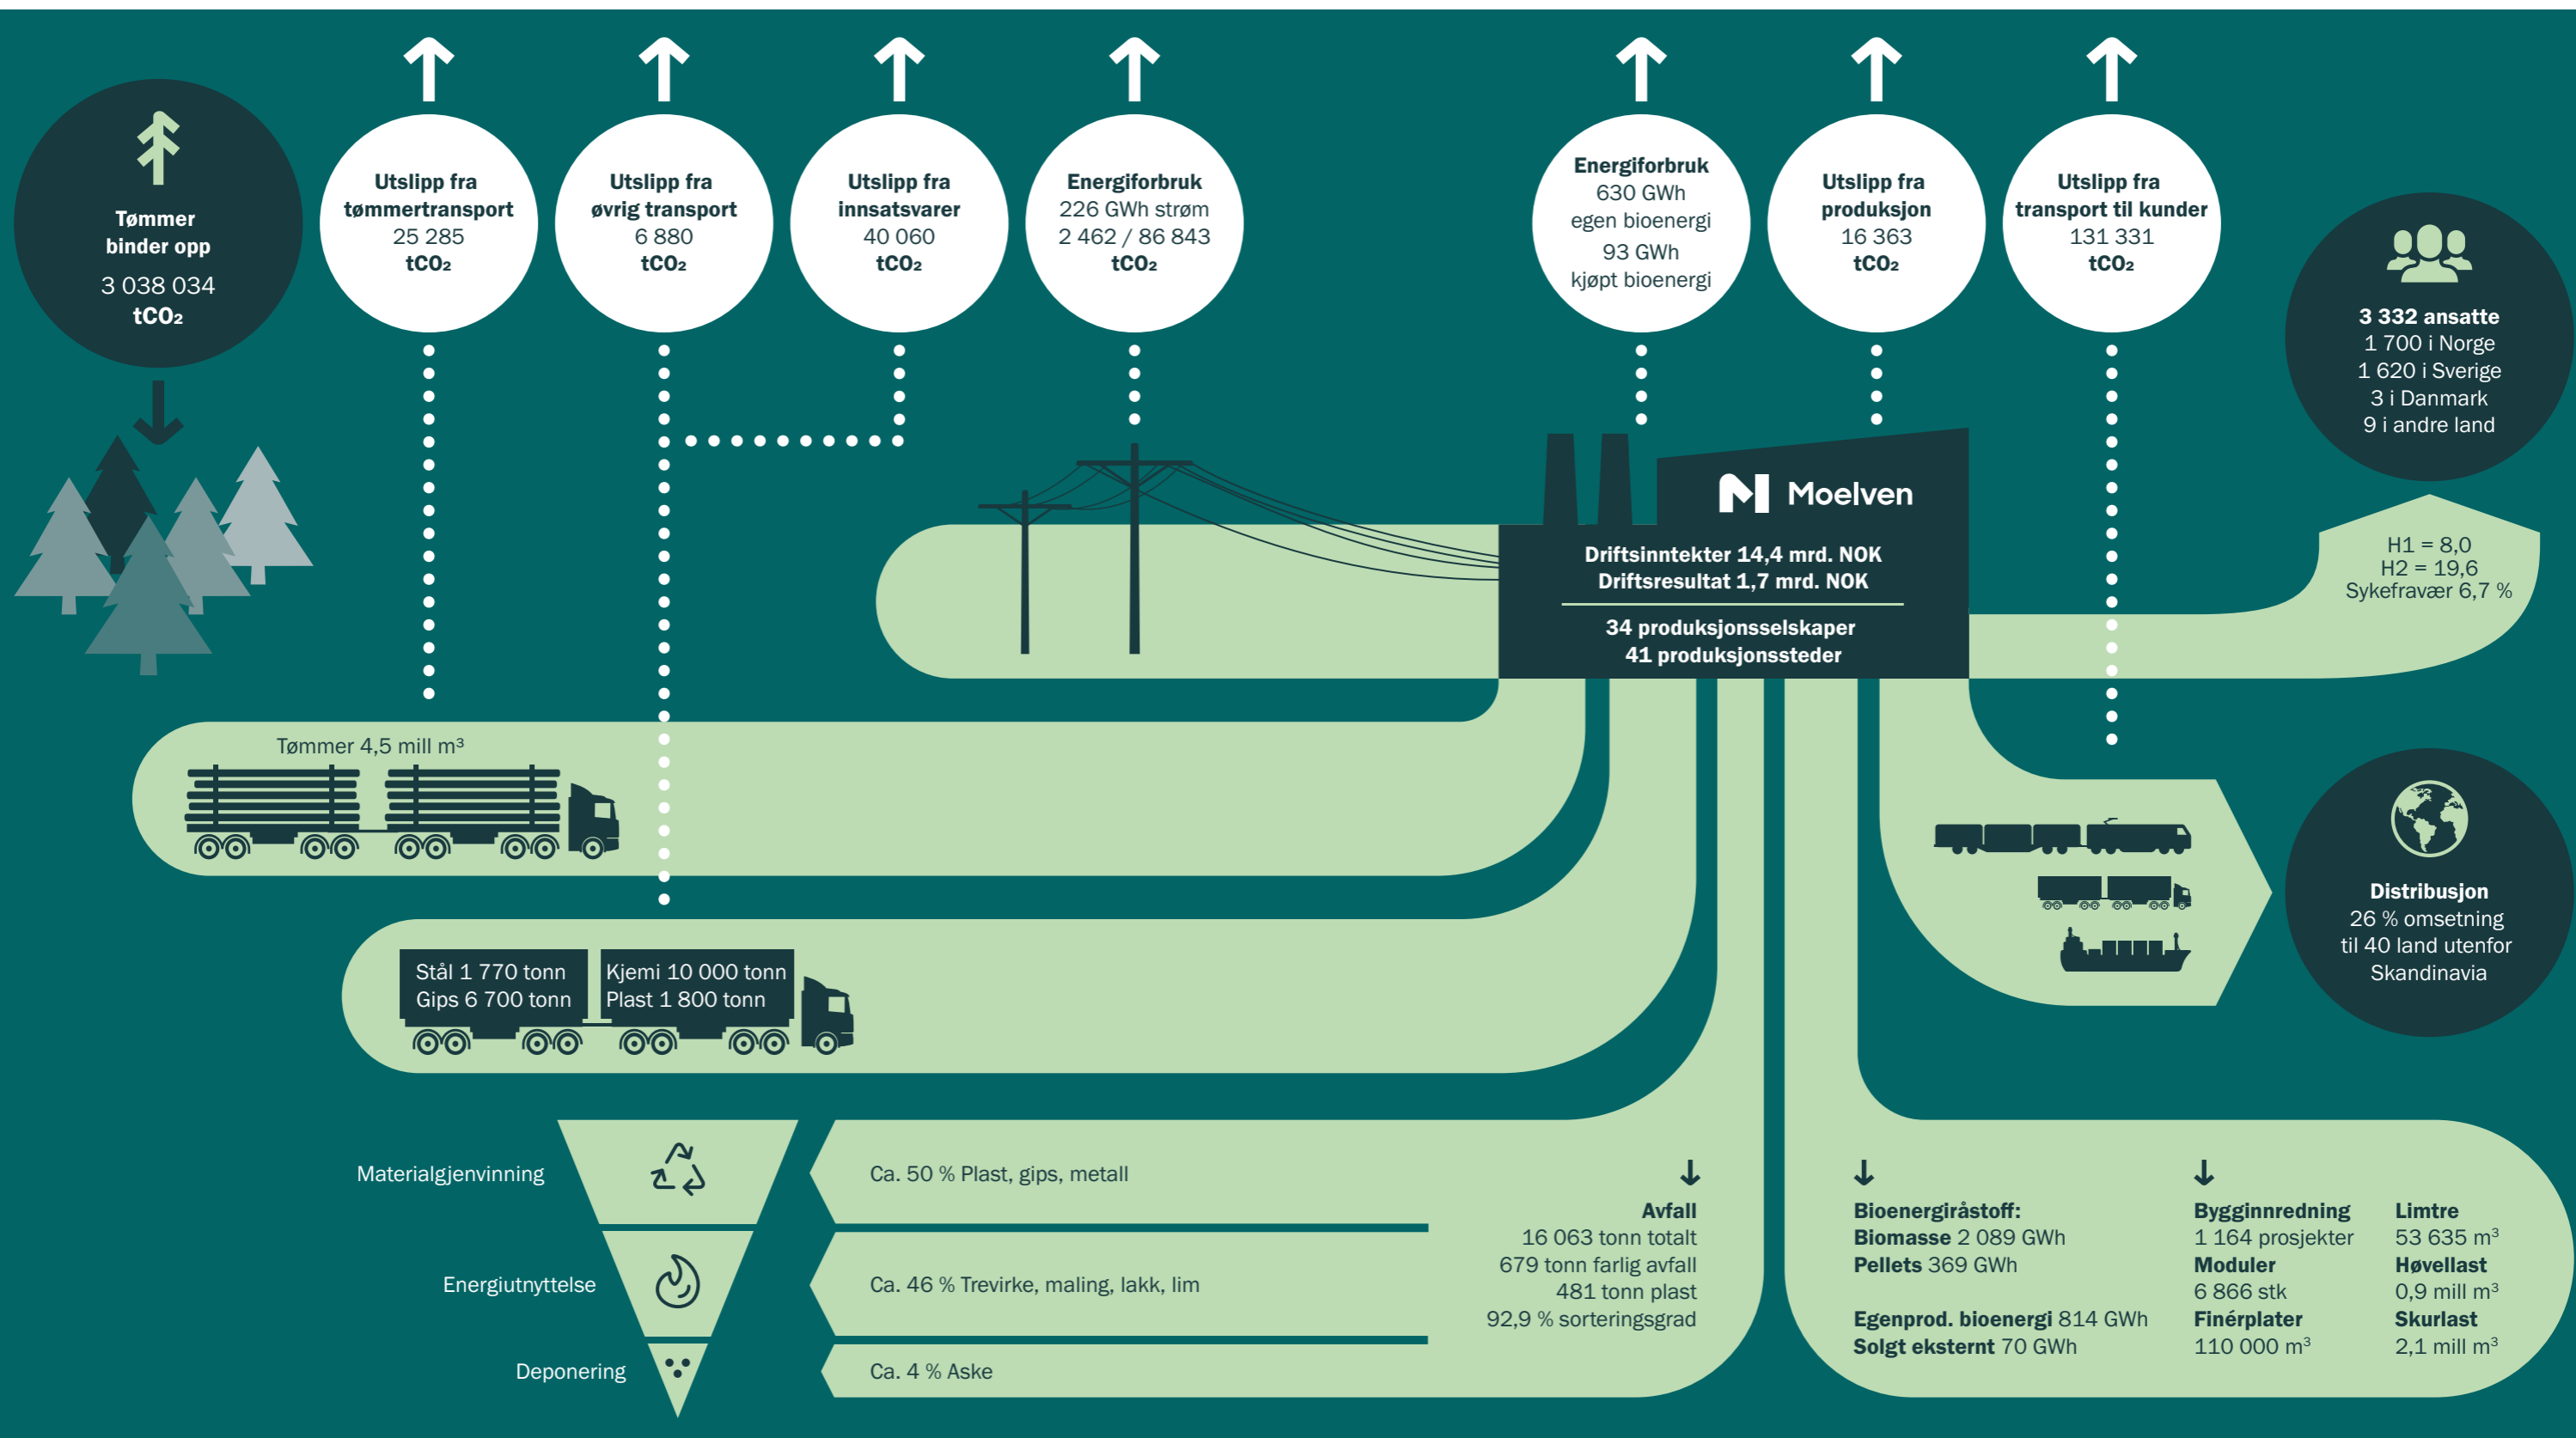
Tømmer binder opp
3 038 034
$tCO_2$

Utslipp fra tømmertransport
25 285
$tCO_2$

Utslipp fra øvrig transport
6 880
$tCO_2$

Utslipp fra innsatsvarer
40 060
$tCO_2$

Energiforbruk
226 GWh strøm
2 462 / 86 843
$tCO_2$

Energiforbruk
630 GWh
egen bioenergi
93 GWh
kjøpt bioenergi

Utslipp fra produksjon
16 363
$tCO_2$

Utslipp fra transport til kunder
131 331
$tCO_2$

3 332 ansatte
1 700 i Norge
1 620 i Sverige
3 i Danmark
9 i andre land

Moelven

Driftsinntekter 14,4 mrd. NOK
Driftsresultat 1,7 mrd. NOK

34 produksjonsselskaper
41 produksjonssteder

H1 = 8,0
H2 = 19,6
Sykefravær 6,7 %

Tømmer 4,5 mill m³

Distribusjon
26 % omsetning til 40 land utenfor Skandinavia

Stål 1 770 tonn
Gips 6 700 tonn

Kjemi 10 000 tonn
Plast 1 800 tonn

Materialgjenvinning
Energiutnyttelse
Deponering

Ca. 50 % Plast, gips, metall
Ca. 46 % Trevirke, maling, lakk, lim
Ca. 4 % Aske

Avfall
16 063 tonn totalt
679 tonn farlig avfall
481 tonn plast
92,9 % sorteringsgrad

Bioenergiråstoff:
Biomasse 2 089 GWh
Pellets 369 GWh

Egenprod. bioenergi 814 GWh
Solgt eksternt 70 GWh

Bygginnredning
1 164 prosjekter
Moduler
6 866 stk
Finérplater
110 000 m³

Limtre
53 635 m³
Høvellast
0,9 mill m³
Skurlast
2,1 mill m³